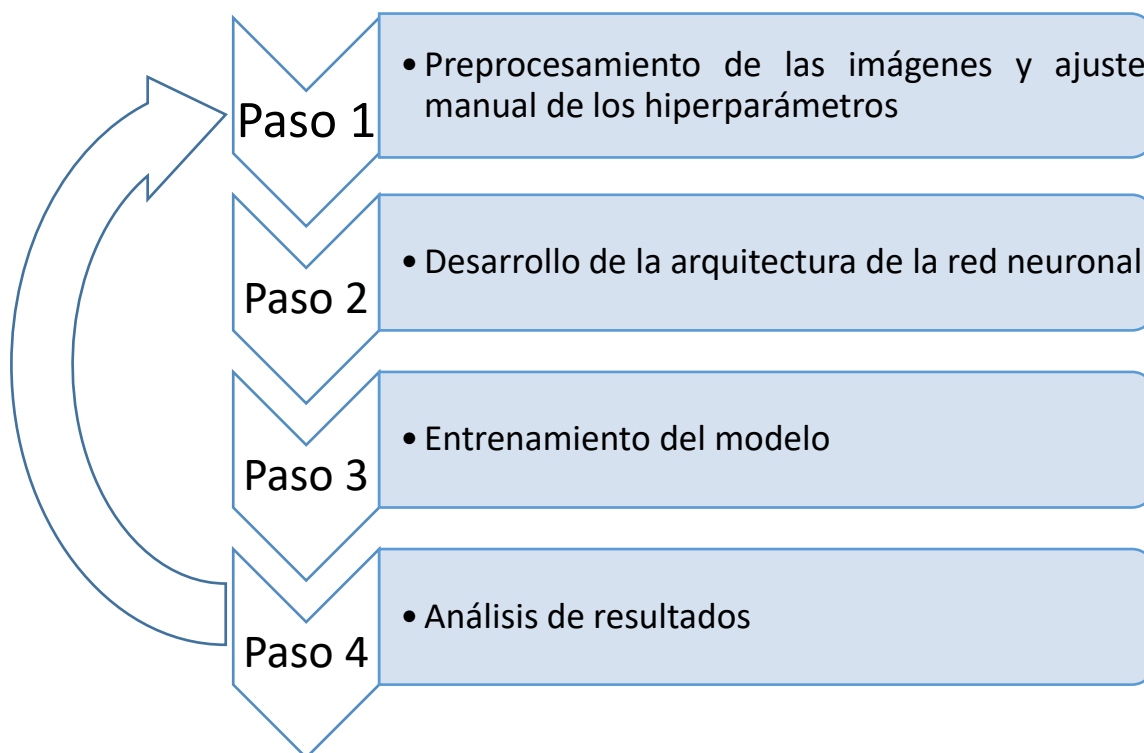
Paso 1

• Preprocesamiento de las imágenes y ajuste manual de los hiperparámetros

Paso 2

• Desarrollo de la arquitectura de la red neuronal

Paso 3

• Entrenamiento del modelo

Paso 4

• Análisis de resultados